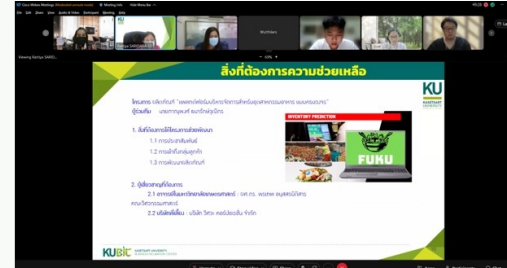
Cisco Webex Meetings

Meeting Info

Hide Menu Bar

File Edit Share View Audio & Video Participant Meeting Help

Viewing Kanya SARDI...

Kanya SARDI...

Shuthikorn

สิ่งที่ต้องการความช่วยเหลือ

KU KASETSART UNIVERSITY

โครงการ: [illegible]

ผู้ร่วมทีม: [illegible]

1. สิ่งที่โครงการได้รับการช่วยพัฒนา

1.1 การประเมินผลิตภัณฑ์

1.2 การเข้าถึงกลุ่มลูกค้า

1.3 การพัฒนาผลิตภัณฑ์

INVENTORY PREDICTION

FUKU

2. ผู้เกี่ยวข้องกับโครงการ

2.1 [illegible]

2.2 บริษัทที่เกี่ยวข้อง : บริษัท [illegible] จำกัด

KUBIC